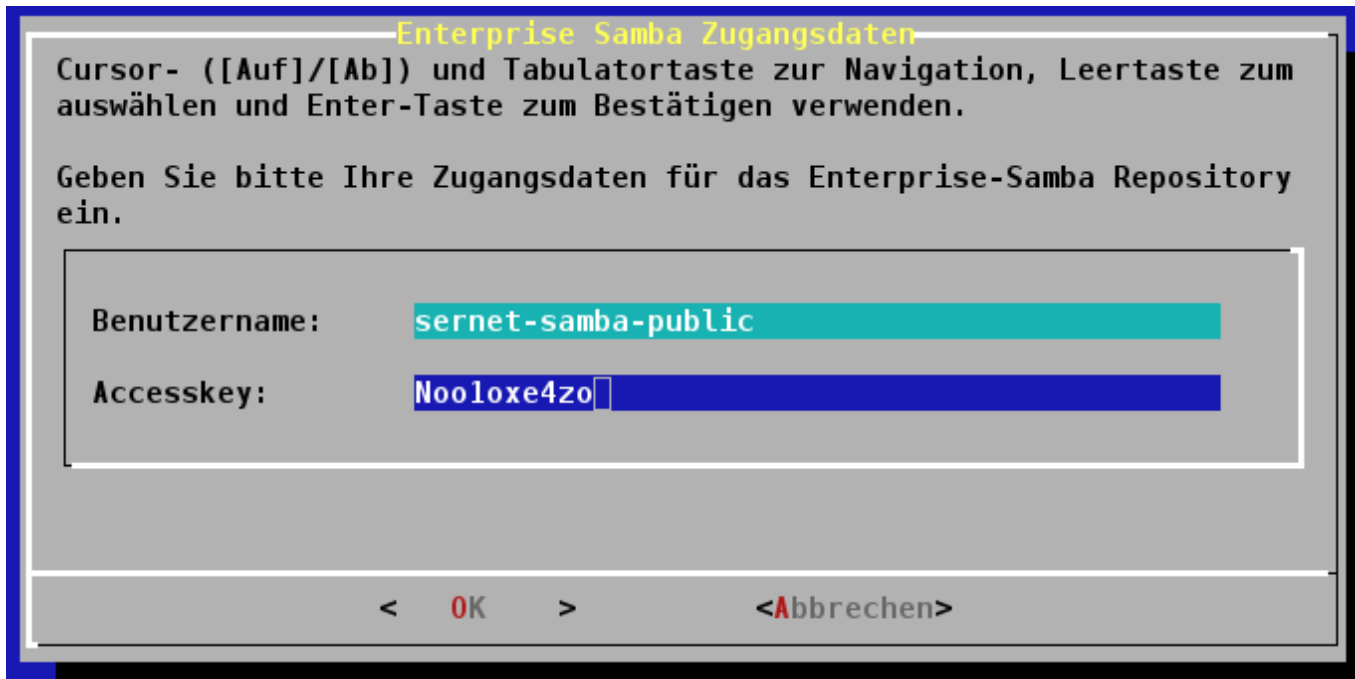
Enterprise Samba Zugangsdaten

Cursor- ([Auf]/[Ab]) und Tabulatortaste zur Navigation, Leertaste zum auswählen und Enter-Taste zum Bestätigen verwenden.

Geben Sie bitte Ihre Zugangsdaten für das Enterprise-Samba Repository ein.

Benutzername: sernet-samba-public

Accesskey: Nooloxe4zo

< OK > <Abbrechen>